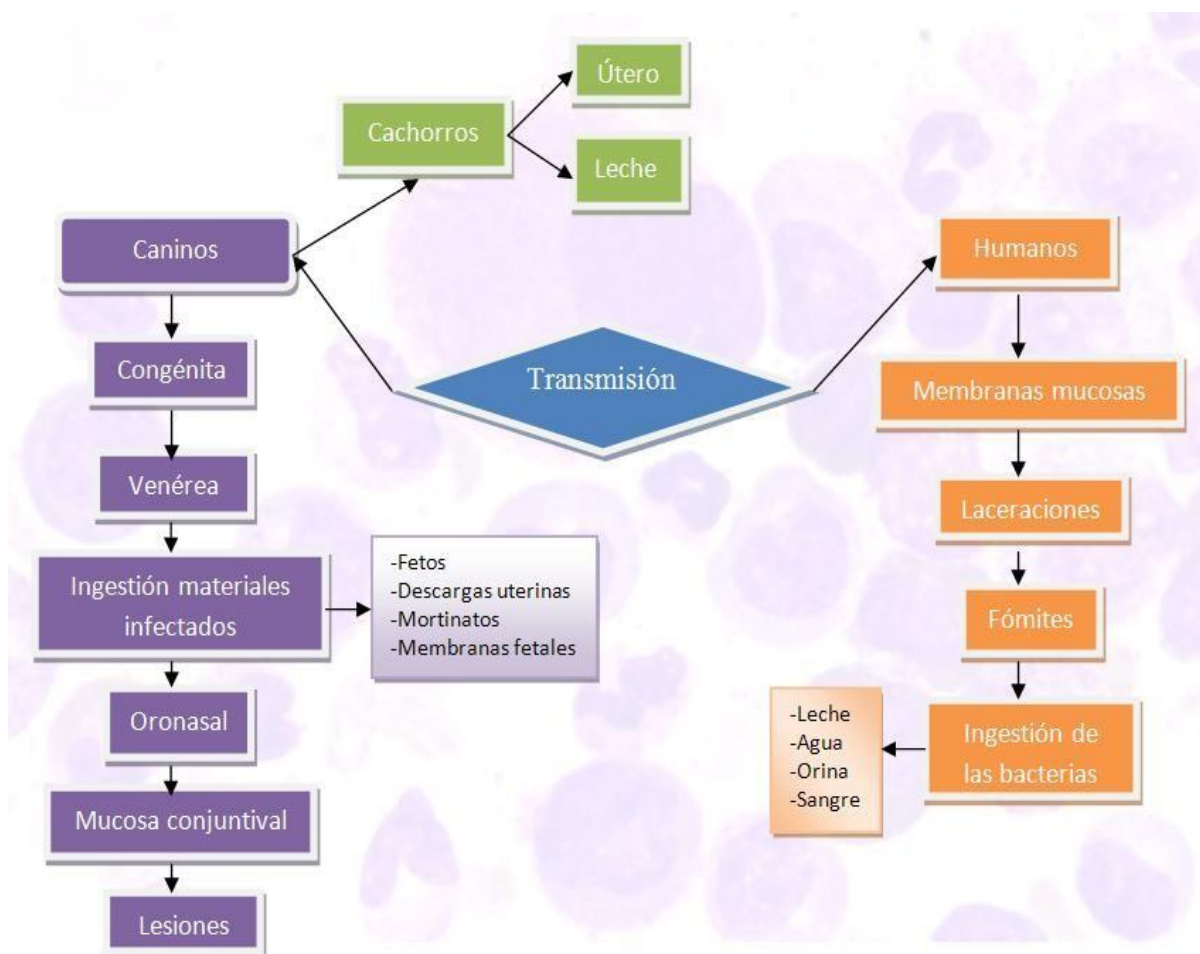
Transmisión

Caninos

Cachorros

Útero

Leche

Congénita

Venérea

Ingestión materiales infectados

-Fetos
-Descargas uterinas
-Mortinatos
-Membranas fetales

Oronasal

Mucosa conjuntival

Lesiones

Humanos

Membranas mucosas

Laceraciones

Fómites

Ingestión de las bacterias

-Leche
-Agua
-Orina
-Sangre